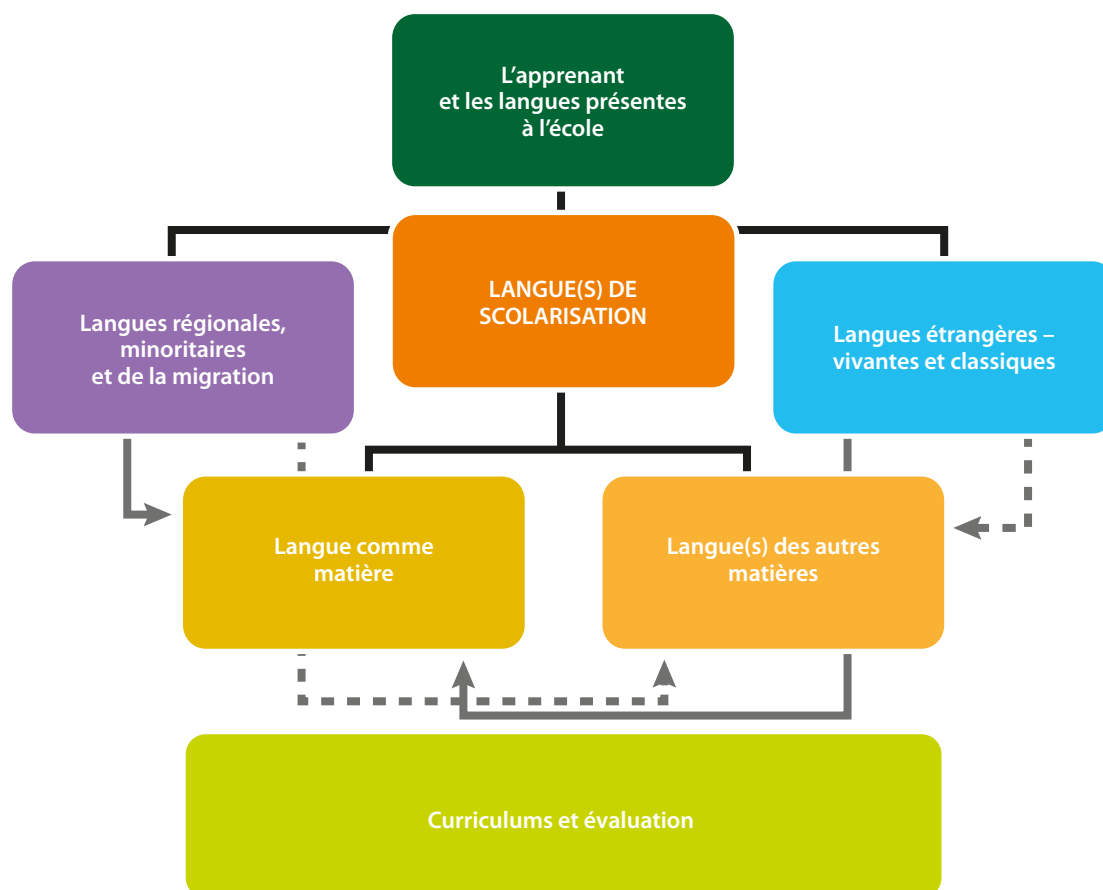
L’apprenant et les langues présentes à l’école

LANGUE(S) DE SCOLARISATION

Langues régionales, minoritaires et de la migration

Langues étrangères – vivantes et classiques

Langue comme matière

Langue(s) des autres matières

Curriculums et évaluation